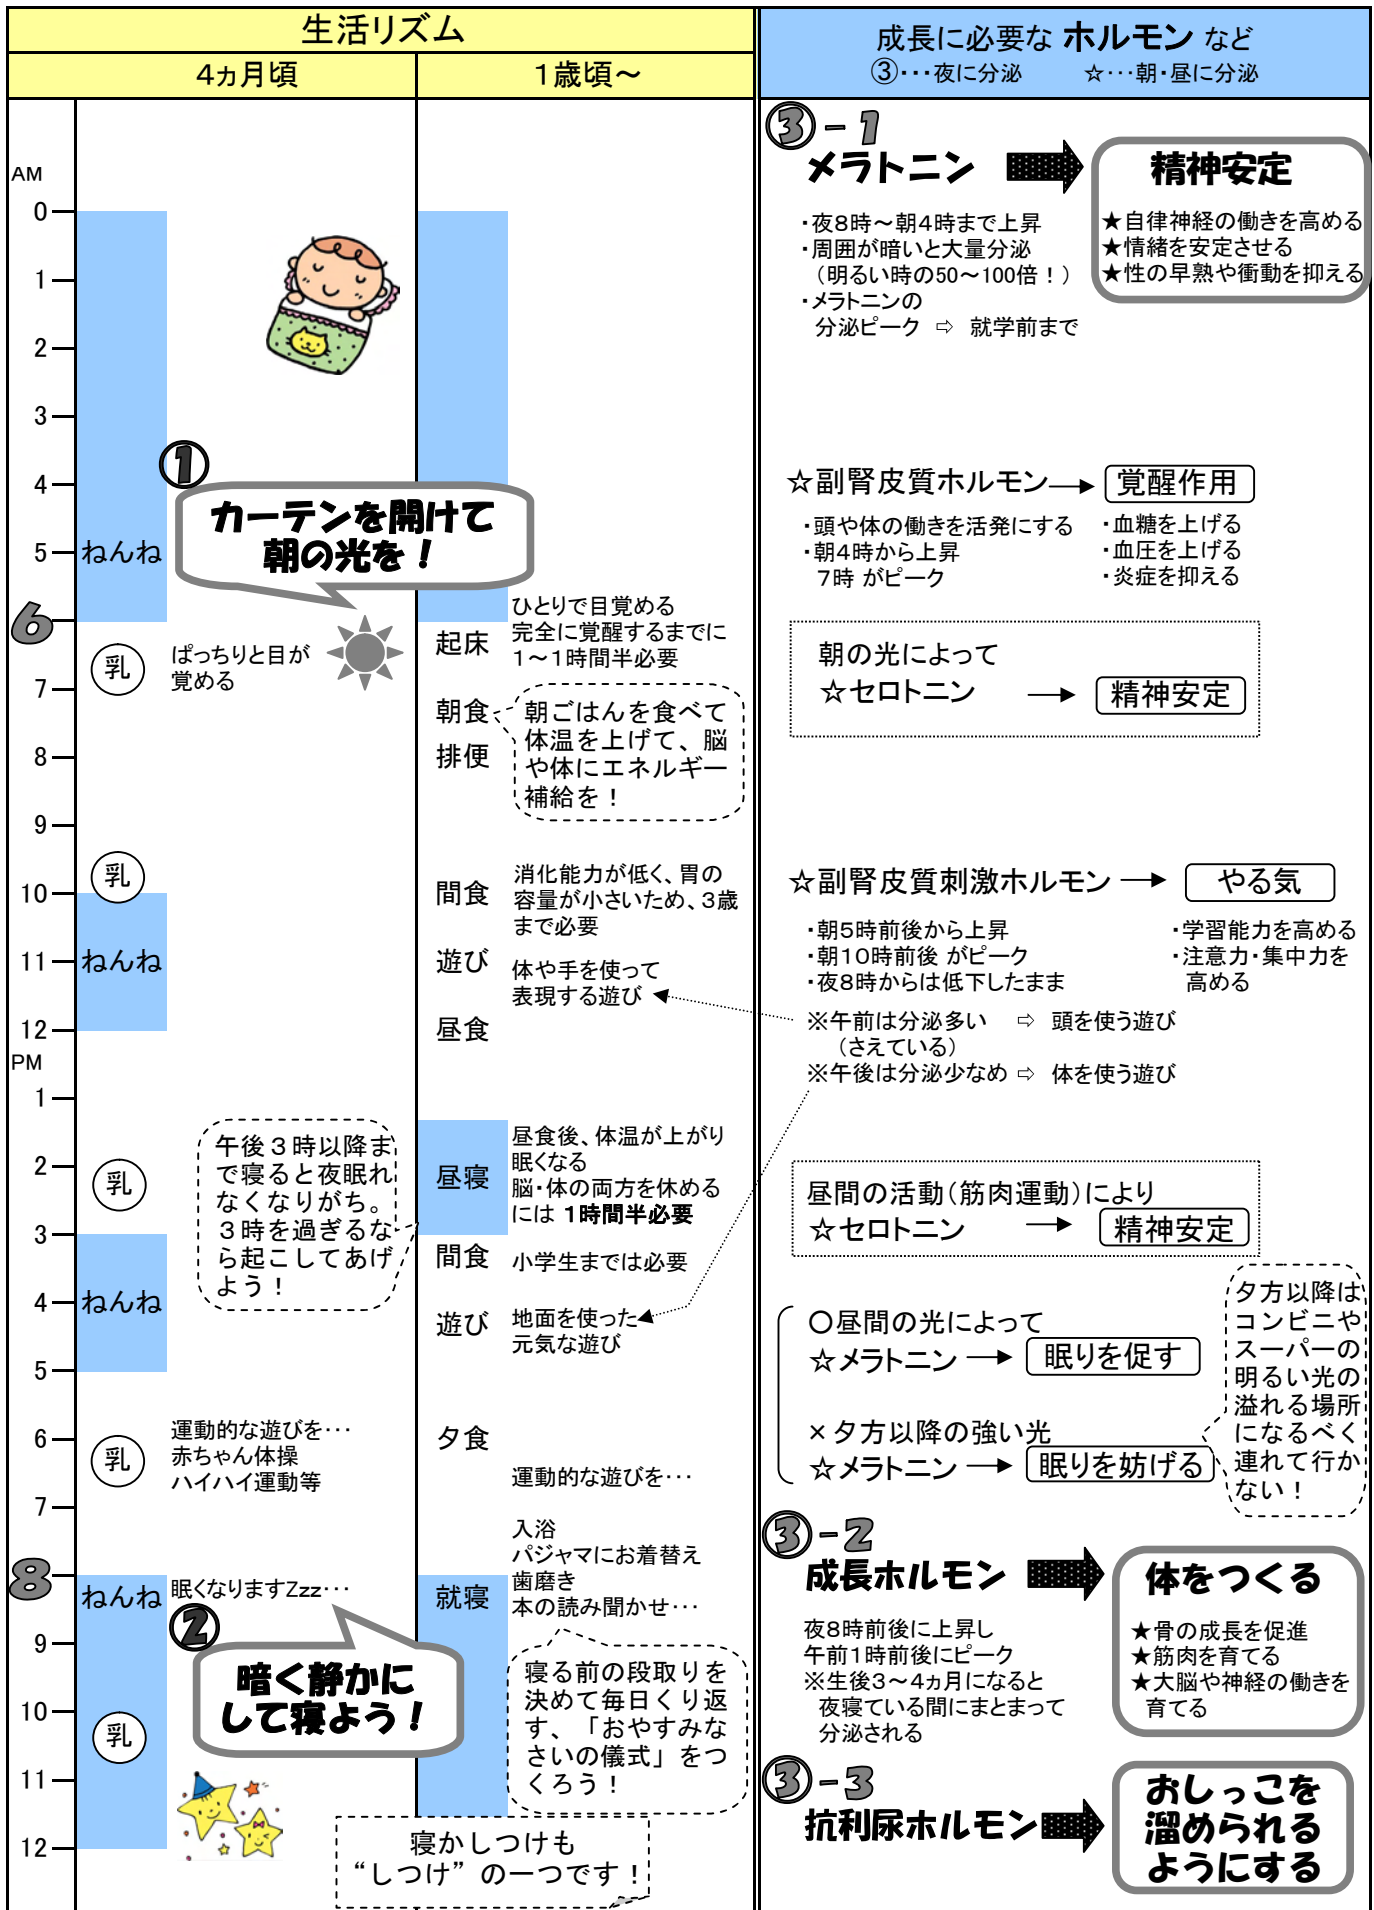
| 生活リズム | | 成長に必要な ホルモン など |
|---|---|---|
| 4ヵ月頃 | 1歳頃～ | ③･･･夜に分泌　☆･･･朝･昼に分泌 |

AM
0
1
2
3
4
5 ねんね
6
7 乳 ぱっちりと目が覚める
8
9
10 乳
11 ねんね
12
PM
1
2 乳
3
4 ねんね
5
6 乳 運動的な遊びを･･･ 赤ちゃん体操 ハイハイ運動等
7
8 ねんね 眠くなりますZzz･･･
9
10 乳
11
12

①
カーテンを開けて朝の光を！

午後３時以降まで寝ると夜眠れなくなりがち。３時を過ぎるなら起こしてあげよう！

②
暗く静かにして寝よう！

起床 ひとりで目覚める 完全に覚醒するまでに１～１時間半必要
朝食 排便 朝ごはんを食べて体温を上げて、脳や体にエネルギー補給を！
間食 消化能力が低く、胃の容量が小さいため、3歳まで必要
遊び 体や手を使って表現する遊び
昼食
昼寝 昼食後、体温が上がり眠くなる 脳･体の両方を休めるには 1時間半必要
間食 小学生までは必要
遊び 地面を使った元気な遊び
夕食
運動的な遊びを･･･
入浴 パジャマにお着替え 歯磨き 本の読み聞かせ･･･
就寝
寝る前の段取りを決めて毎日くり返す、「おやすみなさいの儀式」をつくろう！

寝かしつけも“しつけ”の一つです！

③－1
メラトニン
精神安定
★自律神経の働きを高める
★情緒を安定させる
★性の早熟や衝動を抑える
･夜8時～朝4時まで上昇
･周囲が暗いと大量分泌（明るい時の50～100倍！）
･メラトニンの分泌ピーク ⇨ 就学前まで

☆副腎皮質ホルモン → 覚醒作用
･頭や体の働きを活発にする
･朝4時から上昇 7時 がピーク
･血糖を上げる
･血圧を上げる
･炎症を抑える

朝の光によって
☆セロトニン → 精神安定

☆副腎皮質刺激ホルモン → やる気
･朝5時前後から上昇
･朝10時前後 がピーク
･夜8時からは低下したまま
･学習能力を高める
･注意力･集中力を高める
※午前は分泌多い ⇨ 頭を使う遊び（さえている）
※午後は分泌少なめ ⇨ 体を使う遊び

昼間の活動（筋肉運動）により
☆セロトニン → 精神安定

○昼間の光によって
☆メラトニン → 眠りを促す
×夕方以降の強い光
☆メラトニン → 眠りを妨げる

夕方以降はコンビニやスーパーの明るい光の溢れる場所になるべく連れて行かない！

③－2
成長ホルモン
体をつくる
★骨の成長を促進
★筋肉を育てる
★大脳や神経の働きを育てる
夜8時前後に上昇し午前1時前後にピーク
※生後3～4ヵ月になると夜寝ている間にまとまって分泌される

③－3
抗利尿ホルモン
おしっこを溜められるようにする